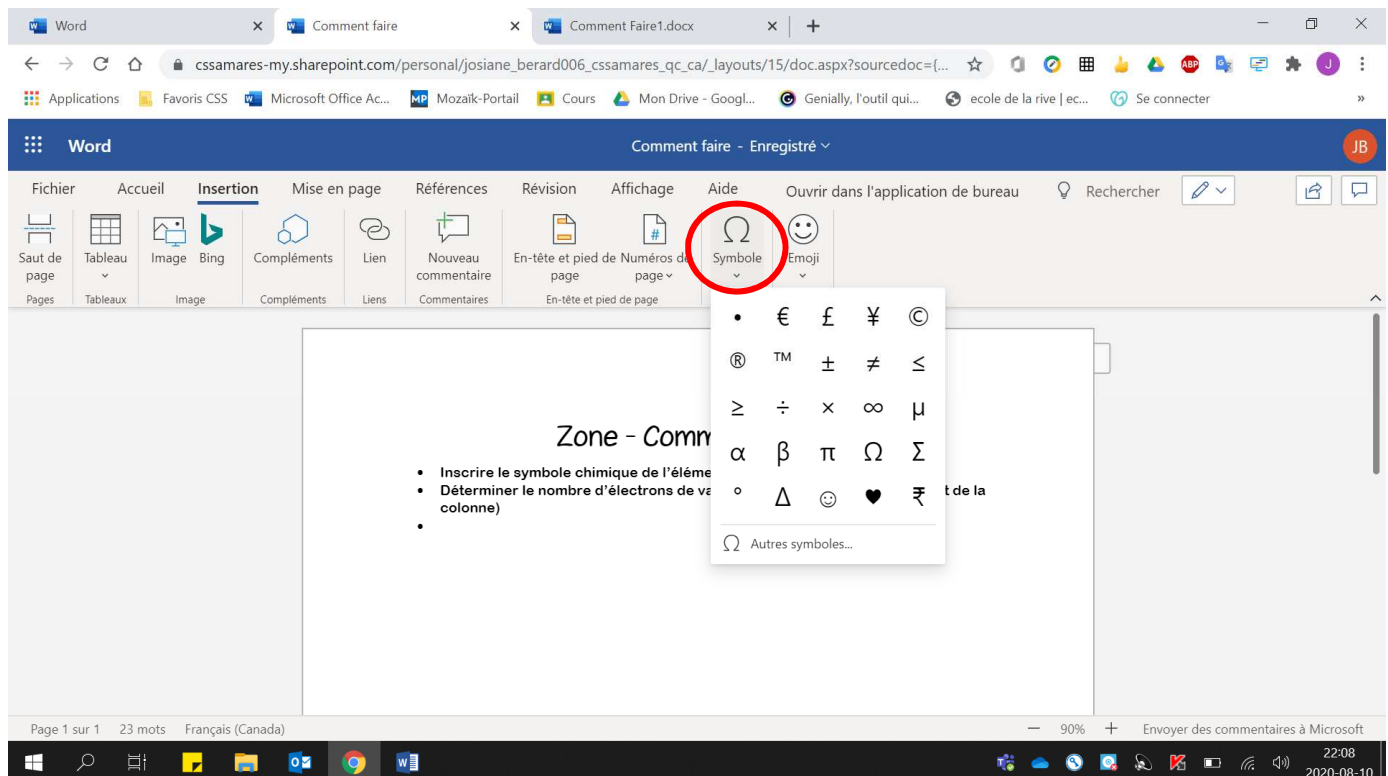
Word ×
Comment faire ×
Comment Faire1.docx ×
+

cssamares-my.sharepoint.com/personal/josiane_berard006_cssamares_qc_ca/_layouts/15/doc.aspx?sourcedoc={...

Applications
Favoris CSS
Microsoft Office Ac...
Mozaïk-Portail
Cours
Mon Drive - Googl...
Genially, l'outil qui...
ecole de la rive | ec...
Se connecter

Word
Comment faire - Enregistré
JB

Fichier
Accueil
Insertion
Mise en page
Références
Révision
Affichage
Aide
Ouvrir dans l'application de bureau
Rechercher

Saut de page
Tableau
Image
Bing
Compléments
Lien
Nouveau commentaire
En-tête et pied de page
Numéros de page
Symbole
Emoji

Pages
Tableaux
Image
Compléments
Liens
Commentaires
En-tête et pied de page

| • | € | £ | ¥ | © |
|---|---|---|---|---|
| ® | ™ | ± | ≠ | ≤ |
| ≥ | ÷ | × | ∞ | µ |
| α | β | π | Ω | Σ |
| ° | Δ | ☺ | ♥ | ₹ |

Autres symboles...

Zone - Comm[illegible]

• Inscrire le symbole chimique de l'éléme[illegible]
• Déterminer le nombre d'électrons de va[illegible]t de la colonne)
•

Page 1 sur 1
23 mots
Français (Canada)
90%
Envoyer des commentaires à Microsoft

22:08
2020-08-10